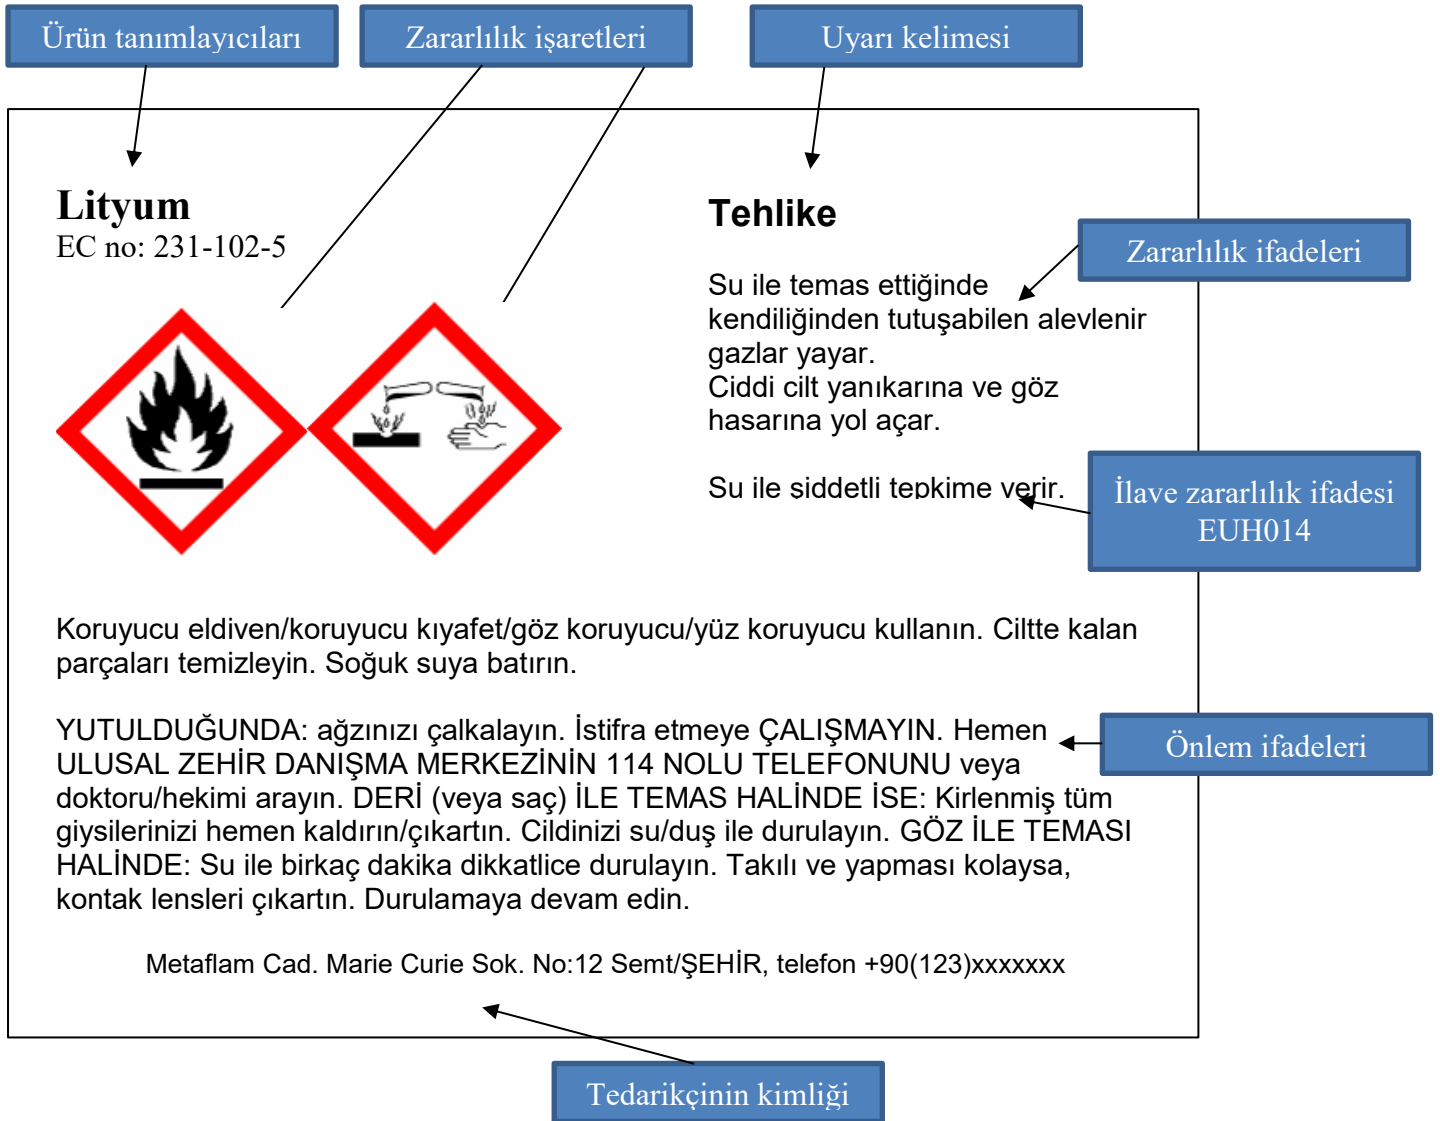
Ürün tanımlayıcıları

Zararlılık işaretleri

Uyarı kelimesi

Lityum
EC no: 231-102-5

Tehlike

Zararlılık ifadeleri

Su ile temas ettiğinde kendiliğinden tutuşabilen alevlenir gazlar yayar.
Ciddi cilt yanıkarına ve göz hasarına yol açar.

Su ile şiddetli tepkime verir.

İlave zararlılık ifadesi EUH014

Koruyucu eldiven/koruyucu kıyafet/göz koruyucu/yüz koruyucu kullanın. Ciltte kalan parçaları temizleyin. Soğuk suya batırın.

YUTULDUĞUNDA: ağzınızı çalkalayın. İstifra etmeye ÇALIŞMAYIN. Hemen ULUSAL ZEHİR DANIŞMA MERKEZİNİN 114 NOLU TELEFONUNU veya doktoru/hekimi arayın. DERİ (veya saç) İLE TEMAS HALİNDE İSE: Kirlenmiş tüm giysilerinizi hemen kaldırın/çıkartın. Cildinizi su/duş ile durulayın. GÖZ İLE TEMASI HALİNDE: Su ile birkaç dakika dikkatlice durulayın. Takılı ve yapması kolaysa, kontak lensleri çıkartın. Durulamaya devam edin.

Önlem ifadeleri

Metaflam Cad. Marie Curie Sok. No:12 Semt/ŞEHİR, telefon +90(123)xxxxxxx

Tedarikçinin kimliği